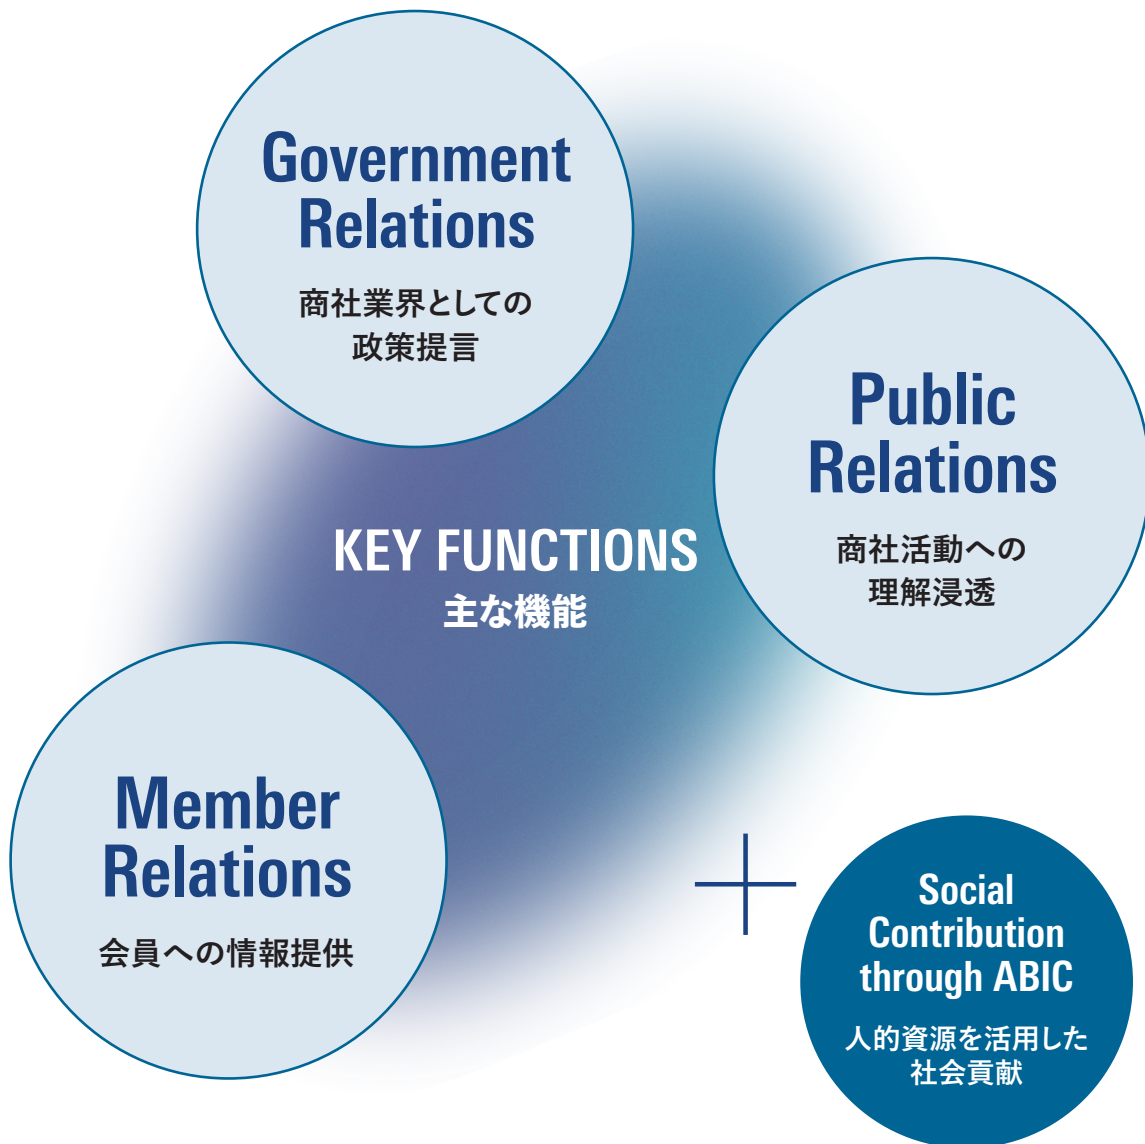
Government Relations
商社業界としての政策提言

Public Relations
商社活動への理解浸透

KEY FUNCTIONS
主な機能

Member Relations
会員への情報提供

Social Contribution through ABIC
人的資源を活用した社会貢献